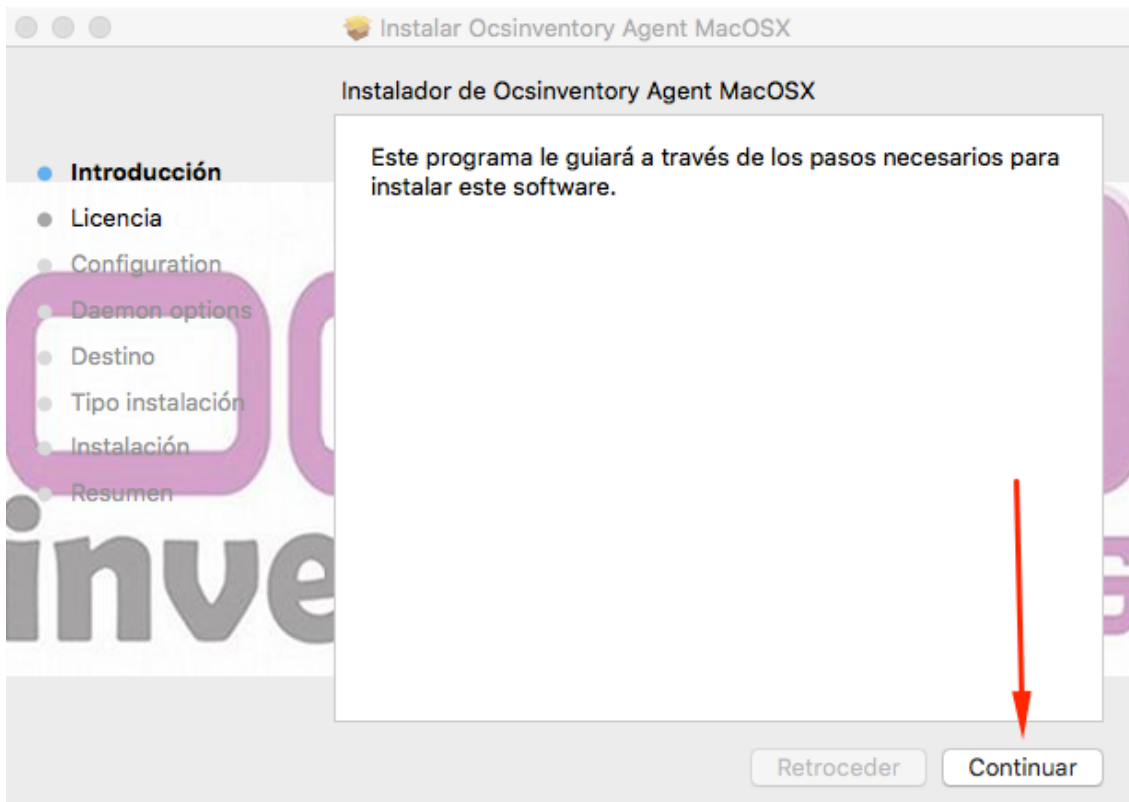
Instalar Ocsinventory Agent MacOSX

Instalador de Ocsinventory Agent MacOSX

Introducción
Licencia
Configuration
Daemon options
Destino
Tipo instalación
Instalación
Resumen

Este programa le guiará a través de los pasos necesarios para instalar este software.

inve

Retroceder
Continuar